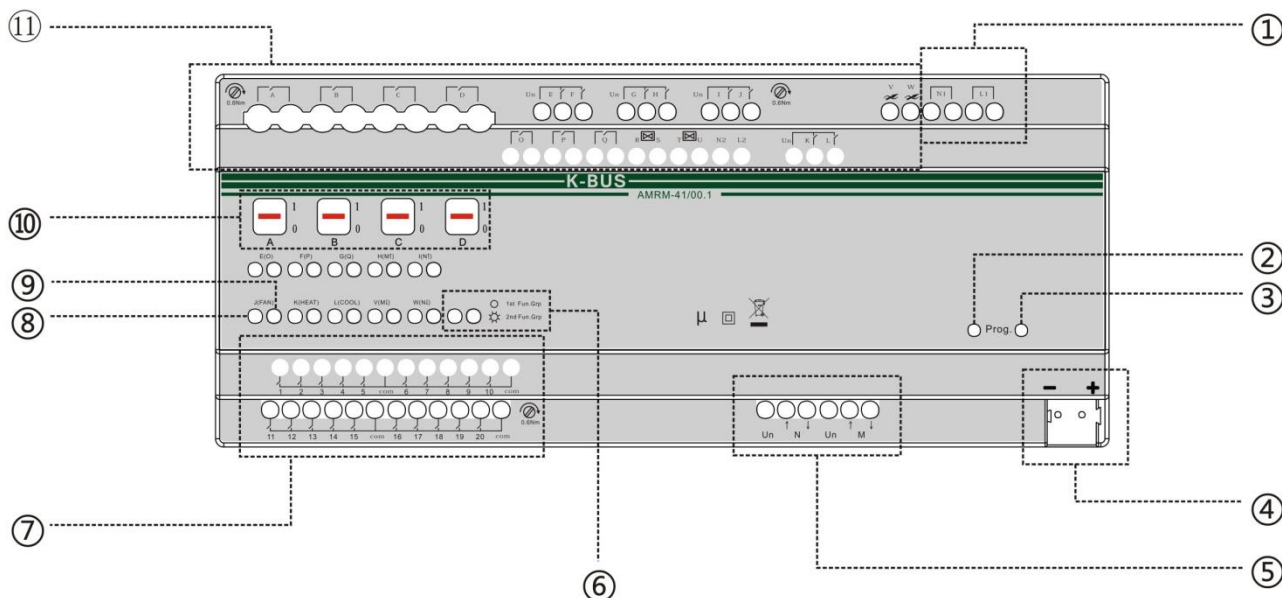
⑪ ①

0.6Nm A B C D

Un E F Un G H Un I J 0.6Nm V W N1 L1

O P Q R S T U N2 L2 Un K L

K-BUS
AMRM-41/00.1

⑩ 1 0 A 1 0 B 1 0 C 1 0 D

E(O) F(P) G(Q) H(MT) I(NT)

⑨

⑧ J(FAN) K(HEAT) L(COOL) V(MI) W(NI) 1st. Fun.Grp 2nd Fun.Grp

μ

Prog. ② ③

1 2 3 4 5 com 6 7 8 9 10 com

11 12 13 14 15 com 16 17 18 19 20 com 0.6Nm

Un N Un M

− +

⑦ ⑥ ⑤ ④